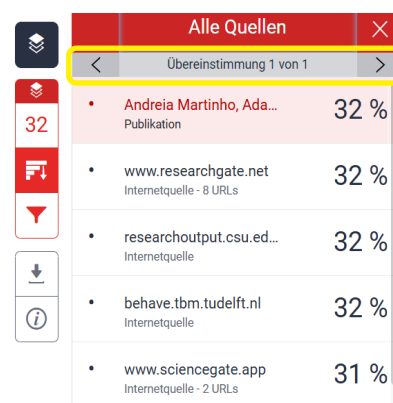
32

Alle Quellen

Übereinstimmung 1 von 1

Andreia Martinho, Ada...
Publikation
32 %

www.researchgate.net
Internetquelle - 8 URLs
32 %

researchoutput.csu.ed...
Internetquelle
32 %

behave.tbm.tudelft.nl
Internetquelle
32 %

www.sciencegate.app
Internetquelle - 2 URLs
31 %